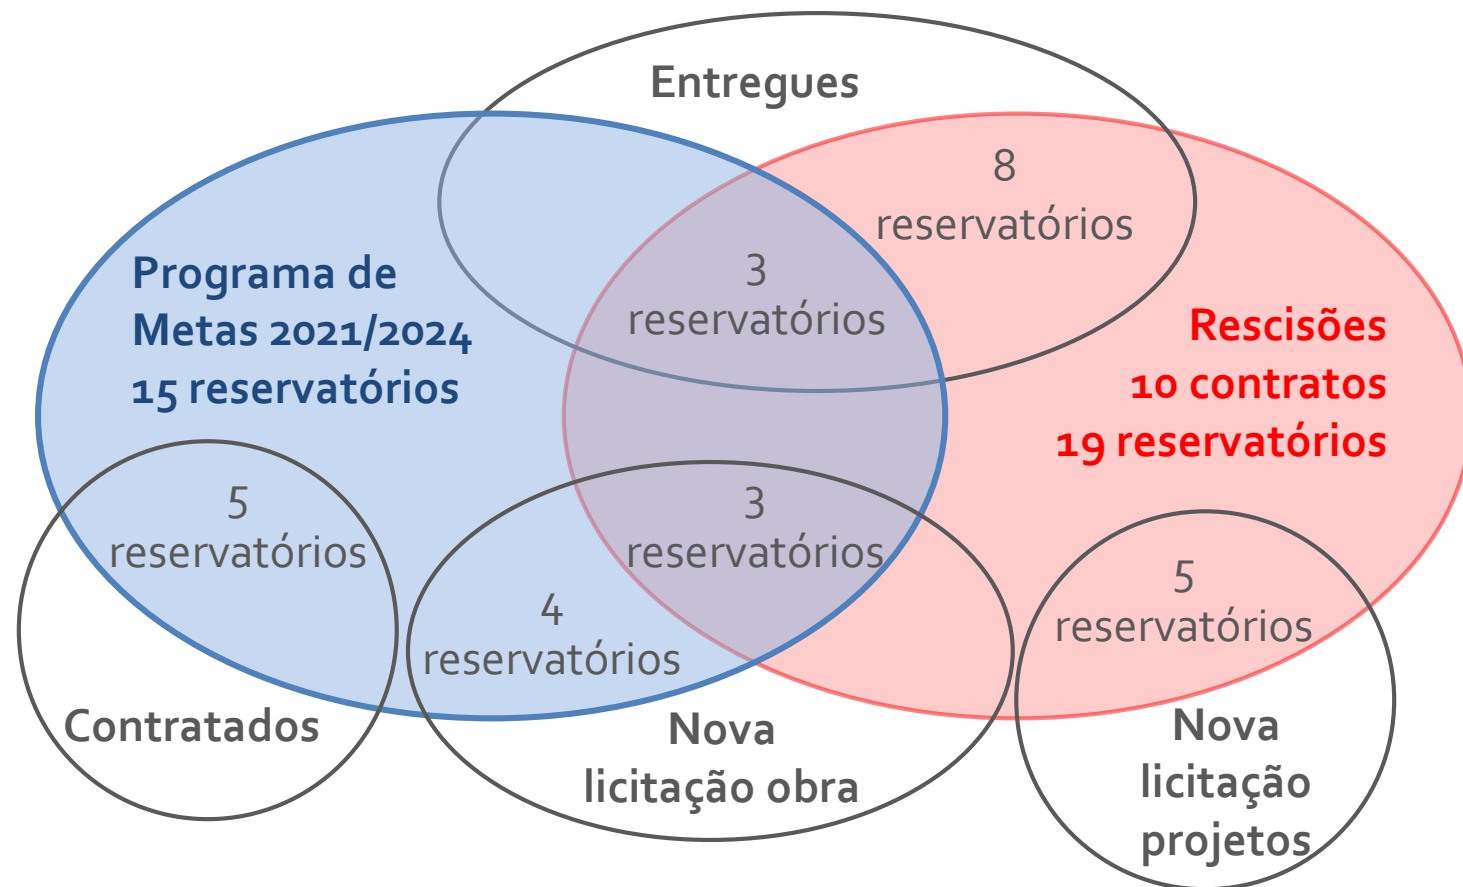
Entregues

8
reservatórios

Programa de
Metas 2021/2024
15 reservatórios

3
reservatórios

Rescisões
10 contratos
19 reservatórios

5
reservatórios

3
reservatórios

4
reservatórios

5
reservatórios

Contratados

Nova
licitação obra

Nova
licitação
projetos